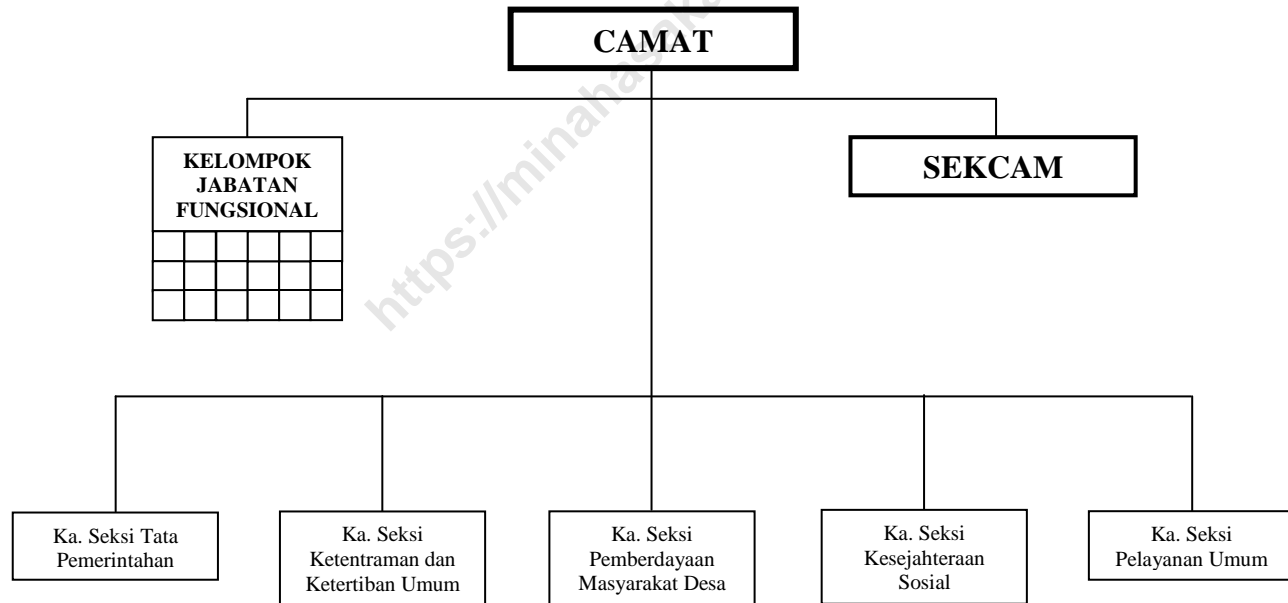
CAMAT

https://minahasa

KELOMPOK JABATAN FUNGSIONAL

SEKCAM

Ka. Seksi Tata Pemerintahan

Ka. Seksi Ketentraman dan Ketertiban Umum

Ka. Seksi Pemberdayaan Masyarakat Desa

Ka. Seksi Kesejahteraan Sosial

Ka. Seksi Pelayanan Umum